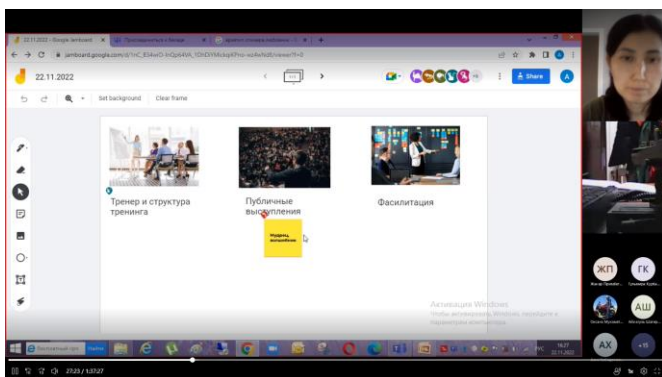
22.11.2022 - Google Jamboard

jamboard.google.com/d/1nC_f04wO-InQp64VA_1DhDiYMckqdPro-xz4eNdE/viewer?f=0

22.11.2022

Set background Clear frame

Share

Тренер и структура тренинга

Публичные выступления

Фасилитация

Модераци выступления

Активация Windows
Чтобы активировать Windows, перейдите в раздел "Параметры компьютера".

ЖП
ГК
АШ
АХ
+15

27:23 / 1:37:27